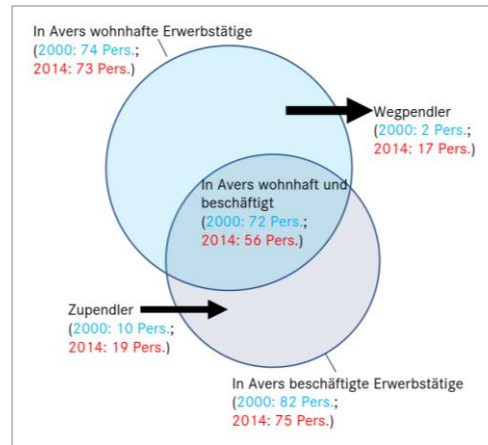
In Avers wohnhafte Erwerbstätige
(2000: 74 Pers.;
2014: 73 Pers.)

Wegpendler
(2000: 2 Pers.;
2014: 17 Pers.)

In Avers wohnhaft und beschäftigt
(2000: 72 Pers.;
2014: 56 Pers.)

Zupendler
(2000: 10 Pers.;
2014: 19 Pers.)

In Avers beschäftigte Erwerbstätige
(2000: 82 Pers.;
2014: 75 Pers.)